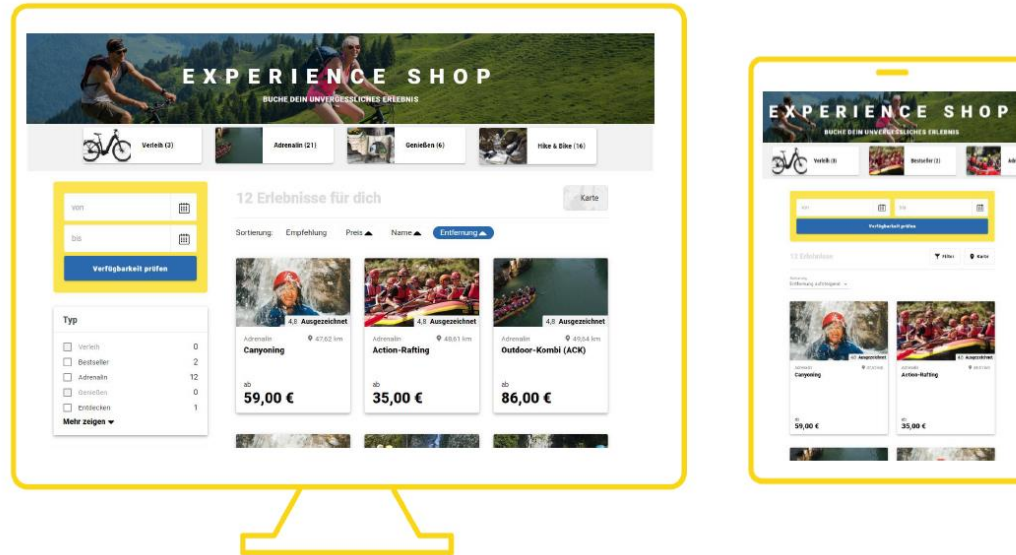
EXPERIENCE SHOP
BUCHE DEIN UNVERGESSLICHES ERLEBNIS

Verleih (3)
Adrenalin (21)
Genießen (6)
Hike & Bike (16)

von
bis
Verfügbarkeit prüfen

Typ
Verleih 0
Bestseller 2
Adrenalin 12
Genießen 0
Entdecken 1
Mehr zeigen

12 Erlebnisse für dich
Karte

Sortierung: Empfehlung Preis Name Entfernung

4,8 Ausgezeichnet
Adrenalin 47,62 km
Canyoning
ab
59,00 €

4,8 Ausgezeichnet
Adrenalin 49,61 km
Action-Rafting
ab
35,00 €

4,8 Ausgezeichnet
Adrenalin 49,64 km
Outdoor-Kombi (ACK)
ab
86,00 €

EXPERIENCE SHOP
BUCHE DEIN UNVERGESSLICHES ERLEBNIS

Verleih (3)
Bestseller (1)
Ad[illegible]

von
bis
Verfügbarkeit prüfen

12 Erlebnisse
Filter
Karte

Sortierung
Entfernung aufsteigend

Ausgezeichnet
Adrenalin
Canyoning
ab
59,00 €

Ausgezeichnet
Adrenalin
Action-Rafting
ab
35,00 €